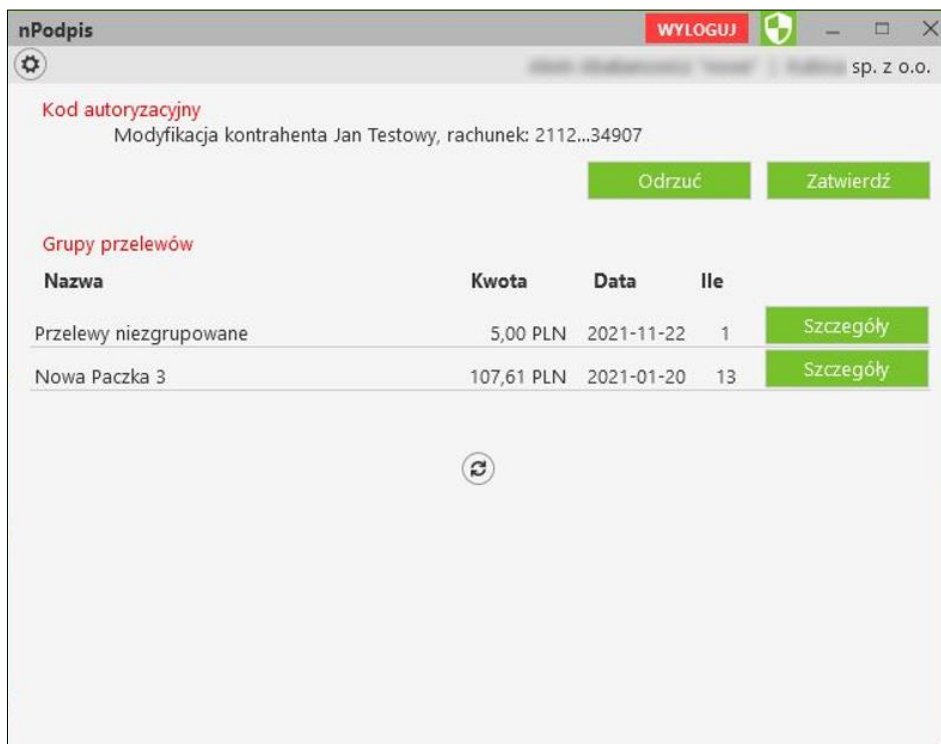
nPodpis WYLOGUJ

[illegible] sp. z o.o.

Kod autoryzacyjny
Modyfikacja kontrahenta Jan Testowy, rachunek: 2112...34907

Odrzuć Zatwierdź

Grupy przelewów

| Nazwa | Kwota | Data | Ile | |
|---|---|---|---|---|
| Przelewy niezgrupowane | 5,00 PLN | 2021-11-22 | 1 | Szczegóły |
| Nowa Paczka 3 | 107,61 PLN | 2021-01-20 | 13 | Szczegóły |